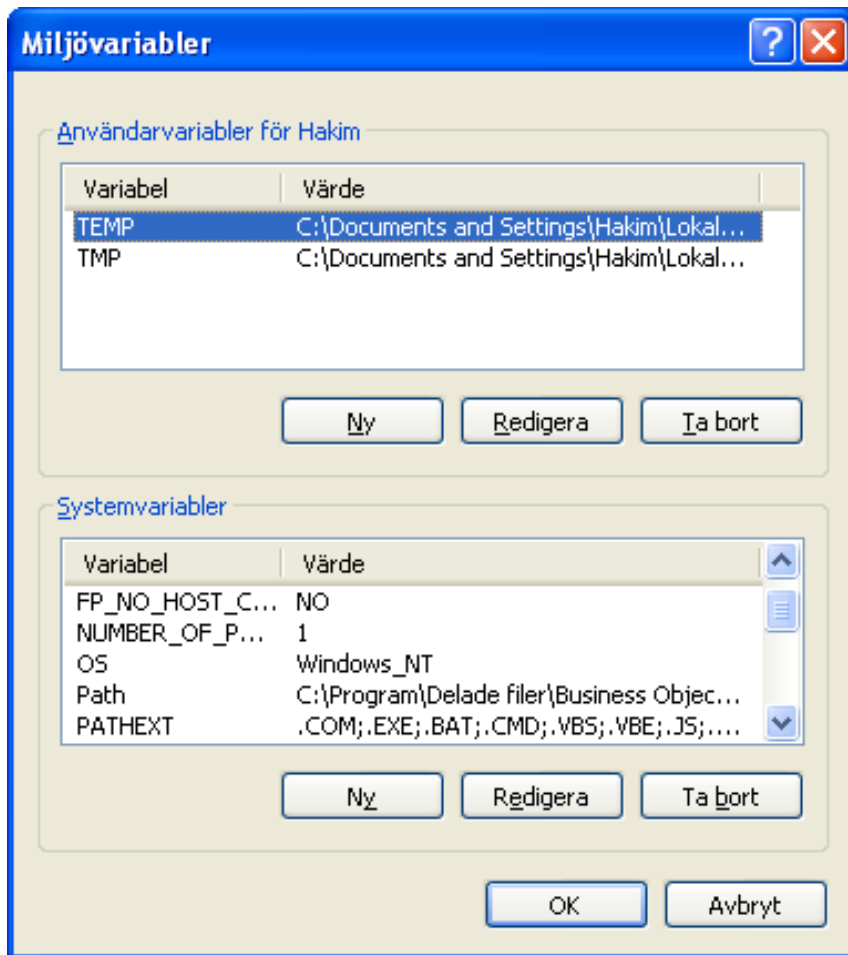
Miljövariabler

Användarvariabler för Hakim

| Variabel | Värde |
|---|---|
| TEMP | C:\Documents and Settings\Hakim\Lokal... |
| TMP | C:\Documents and Settings\Hakim\Lokal... |

Ny Redigera Ta bort

Systemvariabler

| Variabel | Värde |
|---|---|
| FP_NO_HOST_C... | NO |
| NUMBER_OF_P... | 1 |
| OS | Windows_NT |
| Path | C:\Program\Delade filer\Business Objec... |
| PATHEXT | .COM;.EXE;.BAT;.CMD;.VBS;.VBE;.JS;.... |

Ny Redigera Ta bort

OK Avbryt